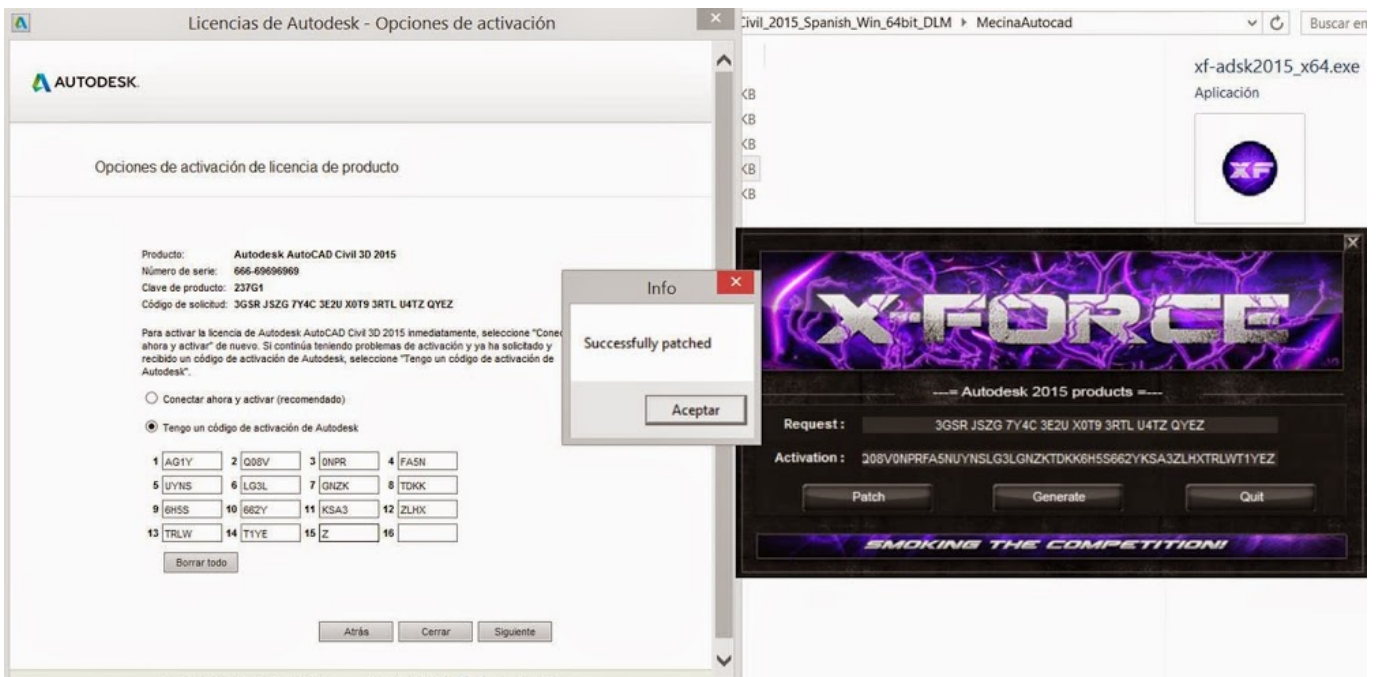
Licencias de Autodesk - Opciones de activación

AUTODESK.

Opciones de activación de licencia de producto

Producto: Autodesk AutoCAD Civil 3D 2015
Número de serie: 666-69696969
Clave de producto: 237G1
Código de solicitud: 3GSR JSZG 7Y4C 3E2U X0T9 3RTL U4TZ QYEZ

Para activar la licencia de Autodesk AutoCAD Civil 3D 2015 inmediatamente, seleccione "Conec ahora y activar" de nuevo. Si continúa teniendo problemas de activación y ya ha solicitado y recibido un código de activación de Autodesk, seleccione "Tengo un código de activación de Autodesk".

Conectar ahora y activar (recomendado)

Tengo un código de activación de Autodesk

| 1 AG1Y | 2 Q08V | 3 0NPR | 4 FA5N |
|---|---|---|---|
| 5 UYNS | 6 LG3L | 7 GNZK | 8 TDKK |
| 9 6H5S | 10 662Y | 11 KSA3 | 12 ZLHX |
| 13 TRLW | 14 T1YE | 15 Z | 16 |

Borrar todo

Atrás Cerrar Siguiente

Info

Successfully patched

Aceptar

Civil_2015_Spanish_Win_64bit_DLM ▸ MecinaAutocad

Buscar en

KB
KB
KB
KB
KB

xf-adsk2015_x64.exe
Aplicación

XF

X-FORCE

---= Autodesk 2015 products =---

Request : 3GSR JSZG 7Y4C 3E2U X0T9 3RTL U4TZ QYEZ

Activation : Q08V0NPRFA5NUYNSLG3LGNZKTDKK6H5S662YKSA3ZLHXTRLWT1YEZ

Patch Generate Quit

SMOKING THE COMPETITION!